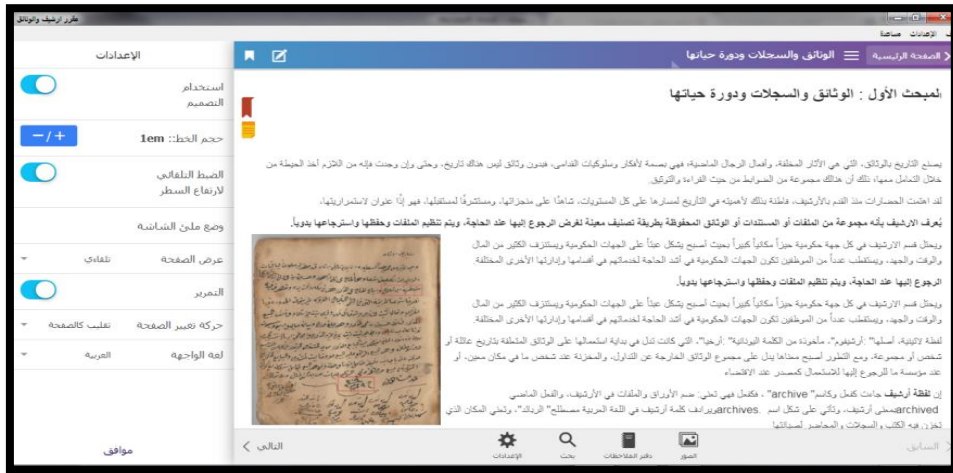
مقرر ارشيف والوثائق

الإعدادات مساعدة

الصفحة الرئيسية ☰ الوثائق والسجلات ودورة حياتها

المبحث الأول : الوثائق والسجلات ودورة حياتها

يصنع التاريخ بالوثائق، التي هي الآثار المخلفة، وأفعال الرجال الماضية، فهي بصمة لأفكار وسلوكيات القدامى، فبدون وثائق ليس هنالك تاريخ، وحتى وإن وجدت فإنه من الحزم أخذ الحيطة من خلال التعامل معها، ذلك أن هنالك مجموعة من الضوابط من حيث القراءة والتوثيق.

لقد اهتمت الحضارات منذ القدم بالأرشيف، فاطلة بذلك لأهميته في التاريخ لمسارها على كل المستويات، شاهداً على منجزاتها، ومستشرفاً لمستقبلها، فهو إذاً عنوان لاستمراريتها.

يُعرف الارشيف بأنه مجموعة من الملفات أو المستندات أو الوثائق المحفوظة بطريقة تصنيف معينة لغرض الرجوع إليها عند الحاجة، ويتم تنظيم الملفات وحفظها واسترجاعها يدوياً.

ويحتل قسم الارشيف في كل جهة حكومية حيزاً مكانياً كبيراً بحيث أصبح يشكل عبئاً على الجهات الحكومية ويستنزف الكثير من المال والوقت والجهد، ويستقطب عدداً من الموظفين تكون الجهات الحكومية في أشد الحاجة لخدماتهم في أقسامها وإداراتها الأخرى المختلفة.

الرجوع إليها عند الحاجة، ويتم تنظيم الملفات وحفظها واسترجاعها يدوياً.

ويحتل قسم الارشيف في كل جهة حكومية حيزاً مكانياً كبيراً بحيث أصبح يشكل عبئاً على الجهات الحكومية ويستنزف الكثير من المال والوقت والجهد، ويستقطب عدداً من الموظفين تكون الجهات الحكومية في أشد الحاجة لخدماتهم في أقسامها وإداراتها الأخرى المختلفة.

لفظة لاتينية، أصلها" "أرشيفوم"، مأخوذة من الكلمة اليونانية" "أرخيا"، التي كانت تدل في بداية استعمالها على الوثائق المتعلقة بتاريخ عائلة أو شخص أو مجموعة، ومع التطور أصبح مدلولها يدل على مجموع الوثائق الخارجة عن التداول، والمخزنة عند شخص ما في مكان معين، أو عند مؤسسة ما للرجوع إليها لاستعمال كمصدر عند الاقتضاء.

إن لفظة أرشيف جاءت كفعل وكاسم "archive" ، فكفعل فهي تعني: ضم الأوراق والملفات في الأرشيف، والفعل الماضي archived بمعنى أرشيف، وتأتي على شكل اسم archives، ويرادف كلمة أرشيف في اللغة العربية مصطلح" الرصيد"، وتعني المكان الذي تحفظ فيه الكتب والسجلات والمحاضر لصيانتها

استخدام التصميم
حجم الخط: 1em
−/+
الضبط التلقائي لارتفاع السطر
وضع ملئ الشاشة
عرض الصفحة تلقائي
التمرير
حركة تغيير الصفحة تقليب كالصفحة
لغة الواجهة العربية
موافق

التالي
الإعدادات
بحث
دفتر الملاحظات
الصور
السابق